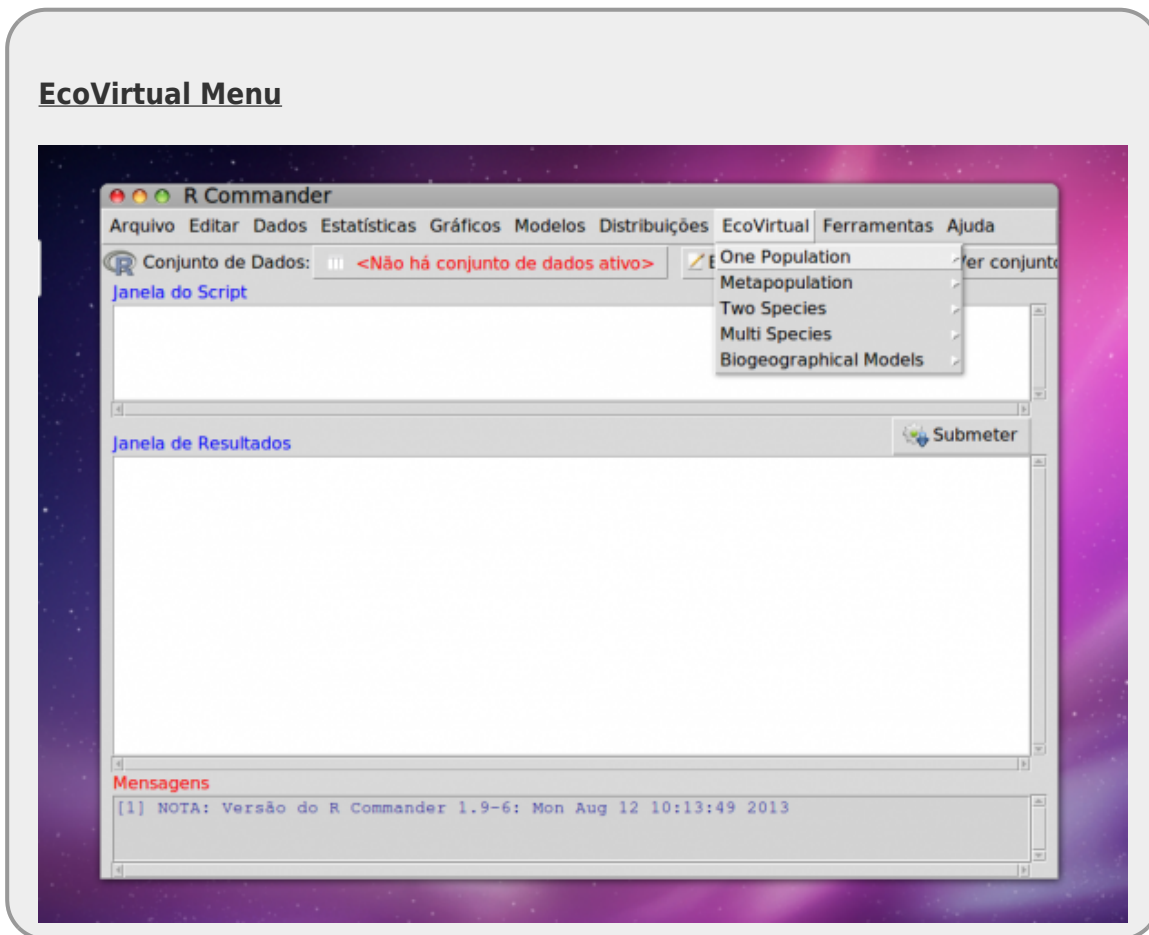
EcoVirtual Menu

R Commander

Arquivo Editar Dados Estatísticas Gráficos Modelos Distribuições EcoVirtual Ferramentas Ajuda

Conjunto de Dados: <Não há conjunto de dados ativo> E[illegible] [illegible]er conjunto

One Population
Metapopulation
Two Species
Multi Species
Biogeographical Models

Janela do Script

Janela de Resultados

Submeter

Mensagens

[1] NOTA: Versão do R Commander 1.9-6: Mon Aug 12 10:13:49 2013